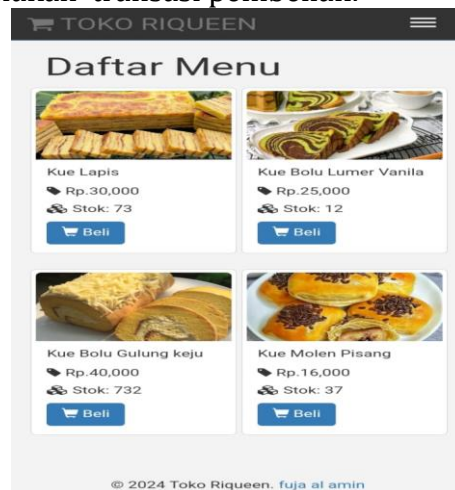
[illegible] transaksi pembelian.

TOKO RIQUEEN

Daftar Menu

Kue Lapis
Rp.30,000
Stok: 73
Beli

Kue Bolu Lumer Vanila
Rp.25,000
Stok: 12
Beli

Kue Bolu Gulung keju
Rp.40,000
Stok: 732
Beli

Kue Molen Pisang
Rp.16,000
Stok: 37
Beli

© 2024 Toko Riqueen. fuja al amin